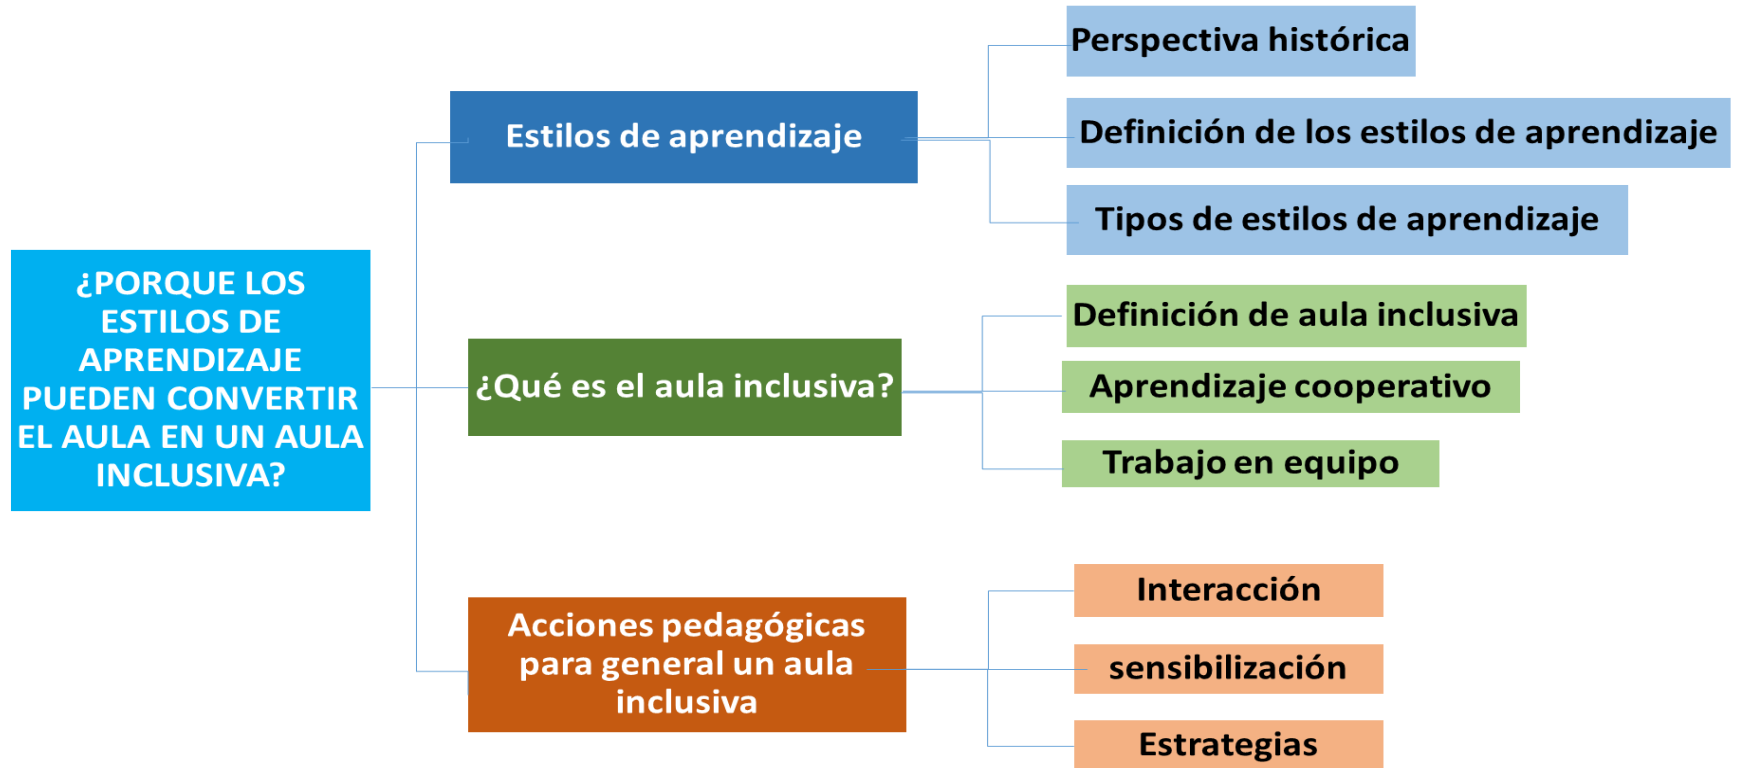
¿PORQUE LOS ESTILOS DE APRENDIZAJE PUEDEN CONVERTIR EL AULA EN UN AULA INCLUSIVA?

Estilos de aprendizaje

Perspectiva histórica

Definición de los estilos de aprendizaje

Tipos de estilos de aprendizaje

¿Qué es el aula inclusiva?

Definición de aula inclusiva

Aprendizaje cooperativo

Trabajo en equipo

Acciones pedagógicas para general un aula inclusiva

Interacción

sensibilización

Estrategias